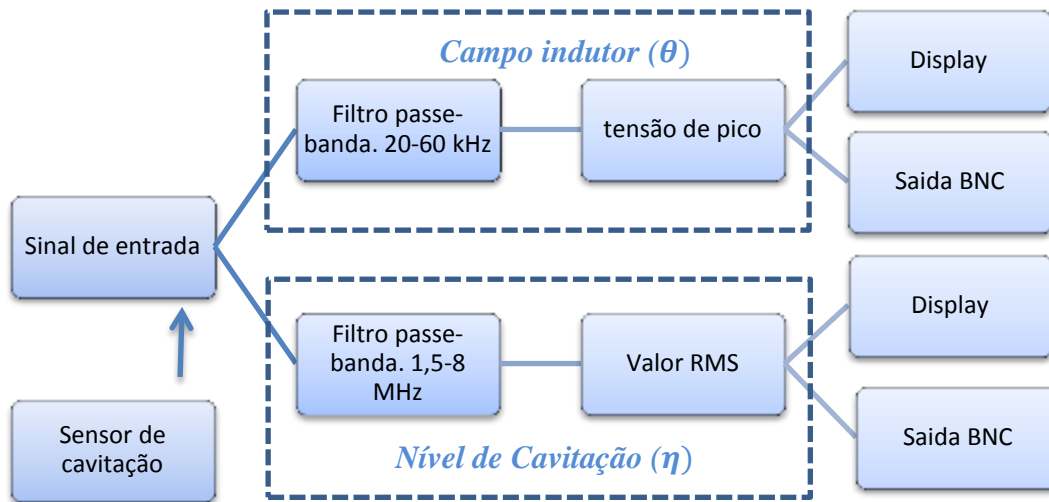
Campo indutor ($\theta$)

Filtro passe-banda. 20-60 kHz

tensão de pico

Display

Saida BNC

Sinal de entrada

Sensor de cavitação

Filtro passe-banda. 1,5-8 MHz

Valor RMS

Display

Saida BNC

Nível de Cavitação ($\eta$)